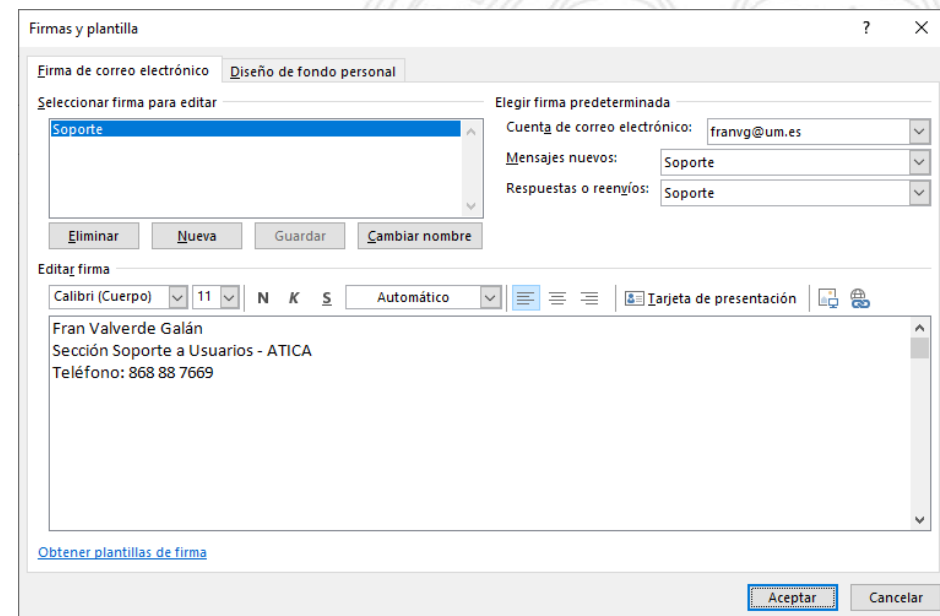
Firmas y plantilla

?

Firma de correo electrónico

Diseño de fondo personal

Seleccionar firma para editar

Soporte

Eliminar

Nueva

Guardar

Cambiar nombre

Elegir firma predeterminada

Cuenta de correo electrónico:

franvg@um.es

Mensajes nuevos:

Soporte

Respuestas o reenvíos:

Soporte

Editar firma

Calibri (Cuerpo)

11

N K S

Automático

Tarjeta de presentación

Fran Valverde Galán
Sección Soporte a Usuarios - ATICA
Teléfono: 868 88 7669

Obtener plantillas de firma

Aceptar

Cancelar